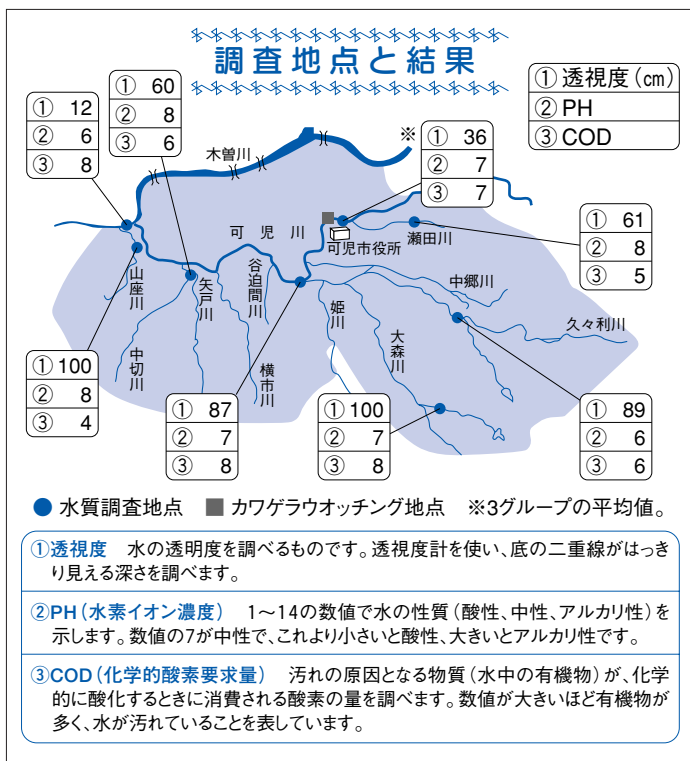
調査地点と結果

| ① 透視度（㎝） |
|---|
| ② PH |
| ③ COD |

| ① | 12 |
|---|---|
| ② | 6 |
| ③ | 8 |

| ① | 60 |
|---|---|
| ② | 8 |
| ③ | 6 |

木曽川

※

| ① | 36 |
|---|---|
| ② | 7 |
| ③ | 7 |

可児川

可児市役所

瀬田川

| ① | 61 |
|---|---|
| ② | 8 |
| ③ | 5 |

山座川

矢戸川

谷迫間川

中郷川

姫川

久々利川

大森川

中切川

横市川

| ① | 100 |
|---|---|
| ② | 8 |
| ③ | 4 |

| ① | 87 |
|---|---|
| ② | 7 |
| ③ | 8 |

| ① | 100 |
|---|---|
| ② | 7 |
| ③ | 8 |

| ① | 89 |
|---|---|
| ② | 6 |
| ③ | 6 |

● 水質調査地点　■ カワゲラウオッチング地点　※3グループの平均値。

①透視度　水の透明度を調べるものです。透視度計を使い、底の二重線がはっきり見える深さを調べます。

②PH（水素イオン濃度）　1～14の数値で水の性質（酸性、中性、アルカリ性）を示します。数値の7が中性で、これより小さいと酸性、大きいとアルカリ性です。

③COD（化学的酸素要求量）　汚れの原因となる物質（水中の有機物）が、化学的に酸化するときに消費される酸素の量を調べます。数値が大きいほど有機物が多く、水が汚れていることを表しています。